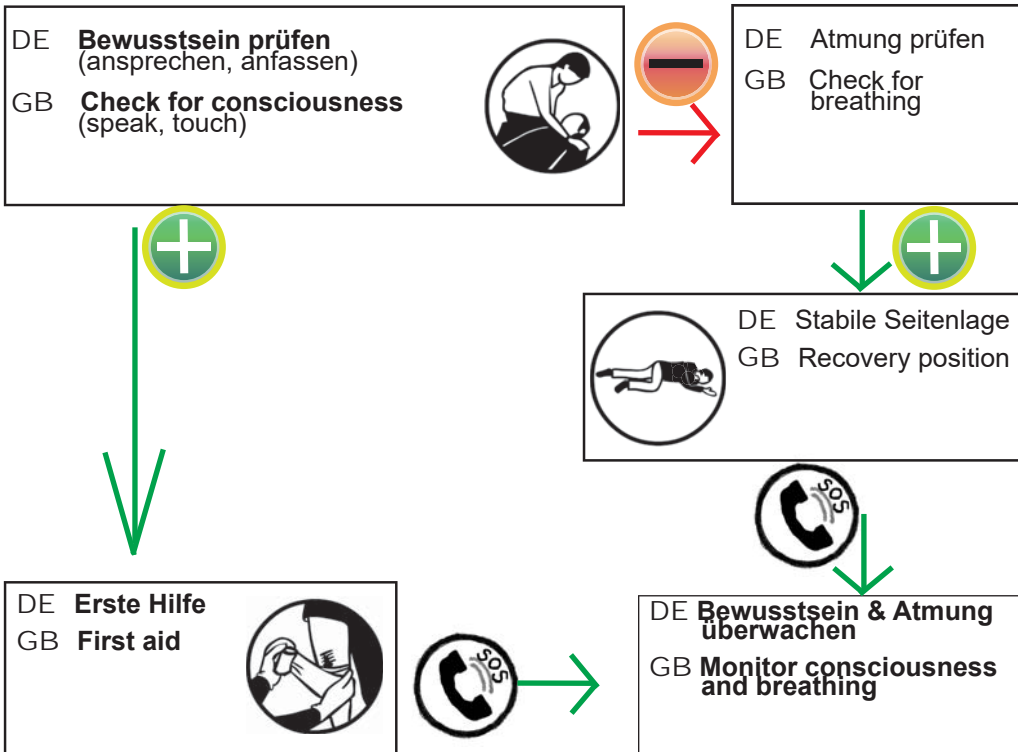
DE **Bewusstsein prüfen** (ansprechen, anfassen)

GB **Check for consciousness** (speak, touch)

DE Atmung prüfen

GB Check for breathing

DE Stabile Seitenlage

GB Recovery position

SOS

DE **Erste Hilfe**

GB **First aid**

SOS

DE **Bewusstsein & Atmung überwachen**

GB **Monitor consciousness and breathing**